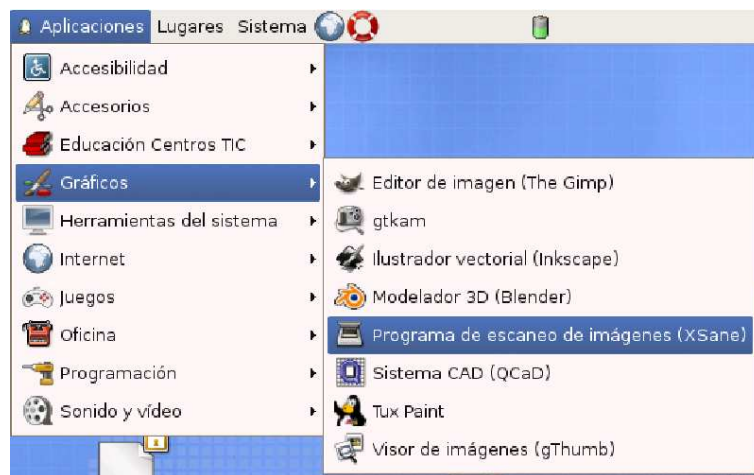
Aplicaciones Lugares Sistema

Accesibilidad
Accesorios
Educación Centros TIC
Gráficos
Herramientas del sistema
Internet
Juegos
Oficina
Programación
Sonido y vídeo

Editor de imagen (The Gimp)
gtkam
Ilustrador vectorial (Inkscape)
Modelador 3D (Blender)
Programa de escaneo de imágenes (XSane)
Sistema CAD (QCaD)
Tux Paint
Visor de imágenes (gThumb)